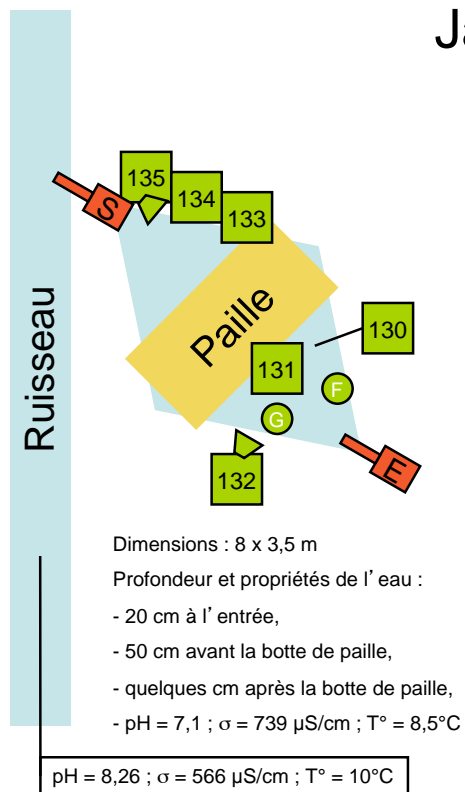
Ja

Ruisseau

135

134

133

S

Paille

130

131

F

G

132

E

Dimensions : 8 x 3,5 m

Profondeur et propriétés de l'eau :

- 20 cm à l'entrée,

- 50 cm avant la botte de paille,

- quelques cm après la botte de paille,

- pH = 7,1 ; $\sigma$ = 739 µS/cm ; T° = 8,5°C

pH = 8,26 ; $\sigma$ = 566 µS/cm ; T° = 10°C